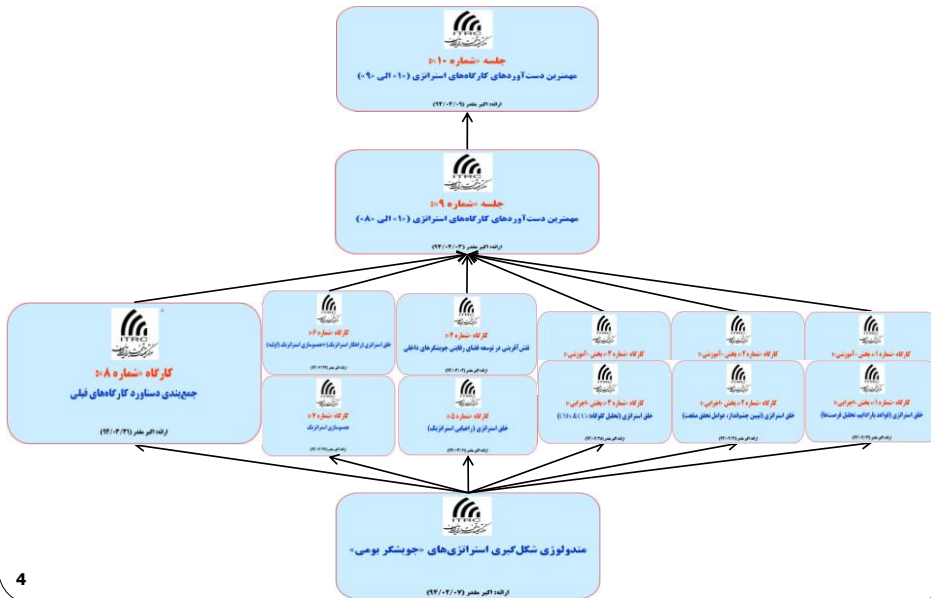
ITRC

جلسه «شماره ۱۰»
مهمترین دست‌آوردهای کارگاه‌های استراتژی (۰۱ الی ۰۹)

ارائه: اکبر مقدم (۹۴/۰۴/۰۹)

ITRC

جلسه «شماره ۹»
مهمترین دست‌آوردهای کارگاه‌های استراتژی (۰۱ الی ۰۸)

ارائه: اکبر مقدم (۹۴/۰۴/۰۳)

ITRC

کارگاه «شماره ۸»
جمع‌بندی دستاورد کارگاه‌های قبلی

ارائه: اکبر مقدم (۹۴/۰۳/۳۱)

ITRC
کارگاه «شماره ۶»
خلق استراتژی (استقرار استراتژیک) «همسوسازی استراتژیک (اول)»
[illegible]

ITRC
کارگاه «شماره ۷»
همسوسازی استراتژیک
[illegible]

ITRC
کارگاه «شماره ۴»
نقش آفرینی در توسعه فضای رقابتی جویشگرهای داخلی
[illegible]

ITRC
کارگاه «شماره ۵»
خلق استراتژی (راهیابی استراتژیک)
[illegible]

ITRC
کارگاه «شماره ۳ بخش- آموزشی»

ITRC
کارگاه «شماره ۳ بخش- اجرایی»
خلق استراتژی (تحلیل کلوکاه ها CSFs & CCs)
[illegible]

ITRC
کارگاه «شماره ۲ بخش- آموزشی»

ITRC
کارگاه «شماره ۲ بخش- اجرایی»
خلق استراتژی (تبیین چشم‌انداز، عوامل تحقق مقصد)
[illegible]

ITRC
کارگاه «شماره ۱ بخش- آموزشی»

ITRC
کارگاه «شماره ۱ بخش- اجرایی»
خلق استراتژی (قواعد بازاندیشی تحلیل فرصت‌ها)
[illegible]

ITRC

متدولوژی شکل‌گیری استراتژی‌های «جویشگر بومی»

ارائه: اکبر مقدم (۹۴/۰۲/۰۷)

4